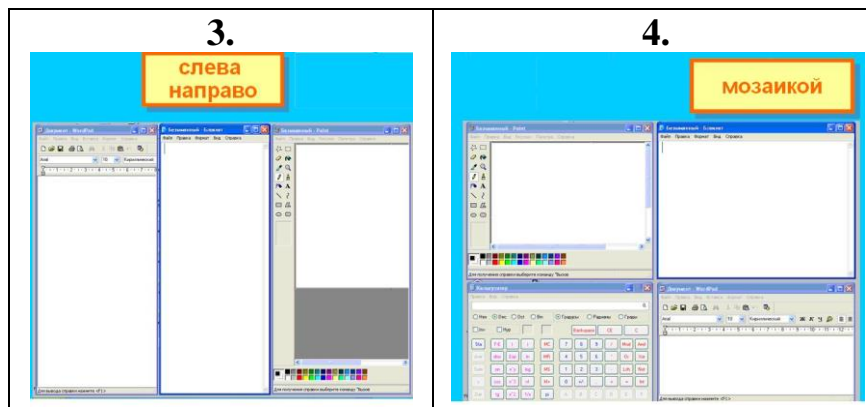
| 3. | 4. |
|---|---|
| слева направо | мозаикой |

Документ - WordPad
Безымянный - Блокнот
Файл Правка Формат Вид Справка
Безымянный - Paint
Arial 10 Кириллический
Для получения справки выберите команду "Вызов
Для вывода справки нажмите <F1>

Безымянный - Paint
Безымянный - Блокнот
Файл Правка Формат Вид Справка
Калькулятор
Правка Вид Справка
Hex Dec Oct Bin Градусы Радианы Грады
Backspace CE C
Документ - WordPad
Arial 10 Кириллический
Для получения справки выберите команду "Вызов
Для вывода справки нажмите <F1>